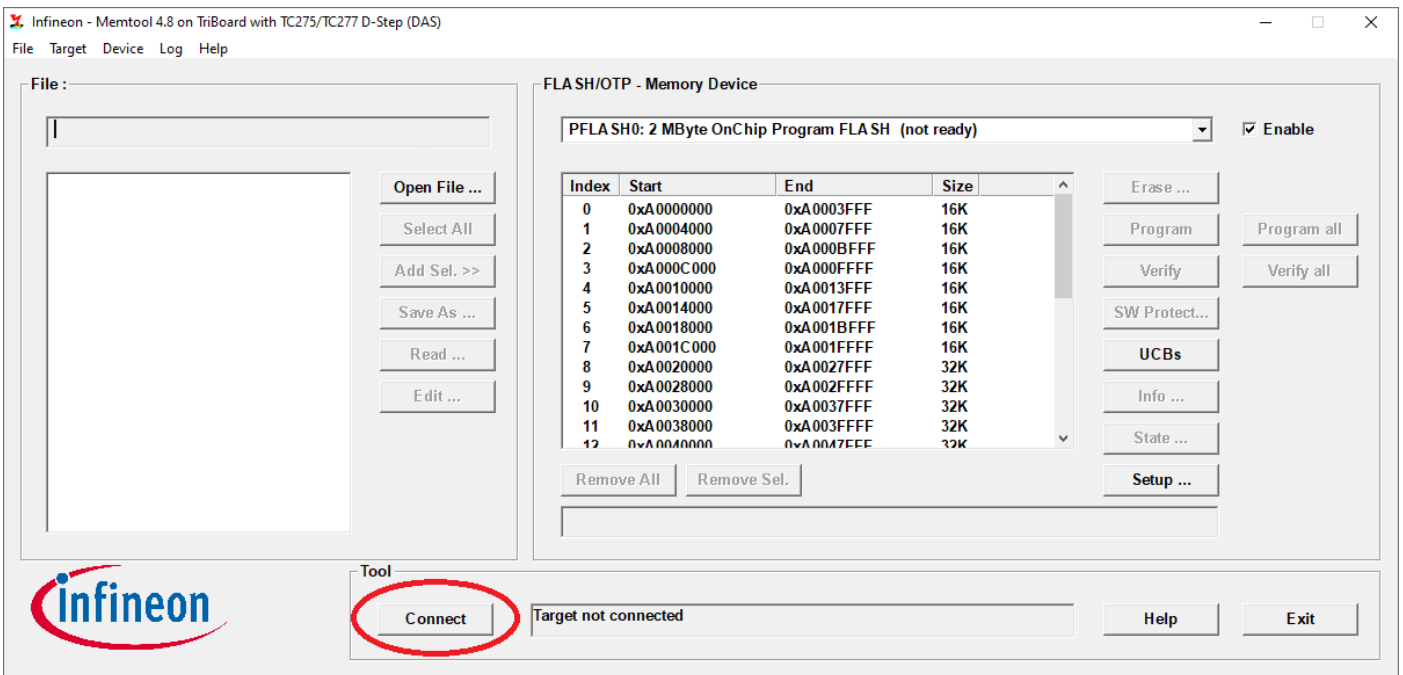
Infineon - Memtool 4.8 on TriBoard with TC275/TC277 D-Step (DAS)

File Target Device Log Help

File :

Open File ...

Select All

Add Sel. >>

Save As ...

Read ...

Edit ...

FLASH/OTP - Memory Device

PFLASH0: 2 MByte OnChip Program FLASH (not ready)

Enable

| Index | Start | End | Size |
|---|---|---|---|
| 0 | 0xA0000000 | 0xA0003FFF | 16K |
| 1 | 0xA0004000 | 0xA0007FFF | 16K |
| 2 | 0xA0008000 | 0xA000BFFF | 16K |
| 3 | 0xA000C000 | 0xA000FFFF | 16K |
| 4 | 0xA0010000 | 0xA0013FFF | 16K |
| 5 | 0xA0014000 | 0xA0017FFF | 16K |
| 6 | 0xA0018000 | 0xA001BFFF | 16K |
| 7 | 0xA001C000 | 0xA001FFFF | 16K |
| 8 | 0xA0020000 | 0xA0027FFF | 32K |
| 9 | 0xA0028000 | 0xA002FFFF | 32K |
| 10 | 0xA0030000 | 0xA0037FFF | 32K |
| 11 | 0xA0038000 | 0xA003FFFF | 32K |
| 12 | 0xA0040000 | 0xA0047FFF | 32K |

Erase ...

Program

Verify

SW Protect...

UCBs

Info ...

State ...

Setup ...

Program all

Verify all

Remove All

Remove Sel.

Tool

infineon

Connect

Target not connected

Help

Exit